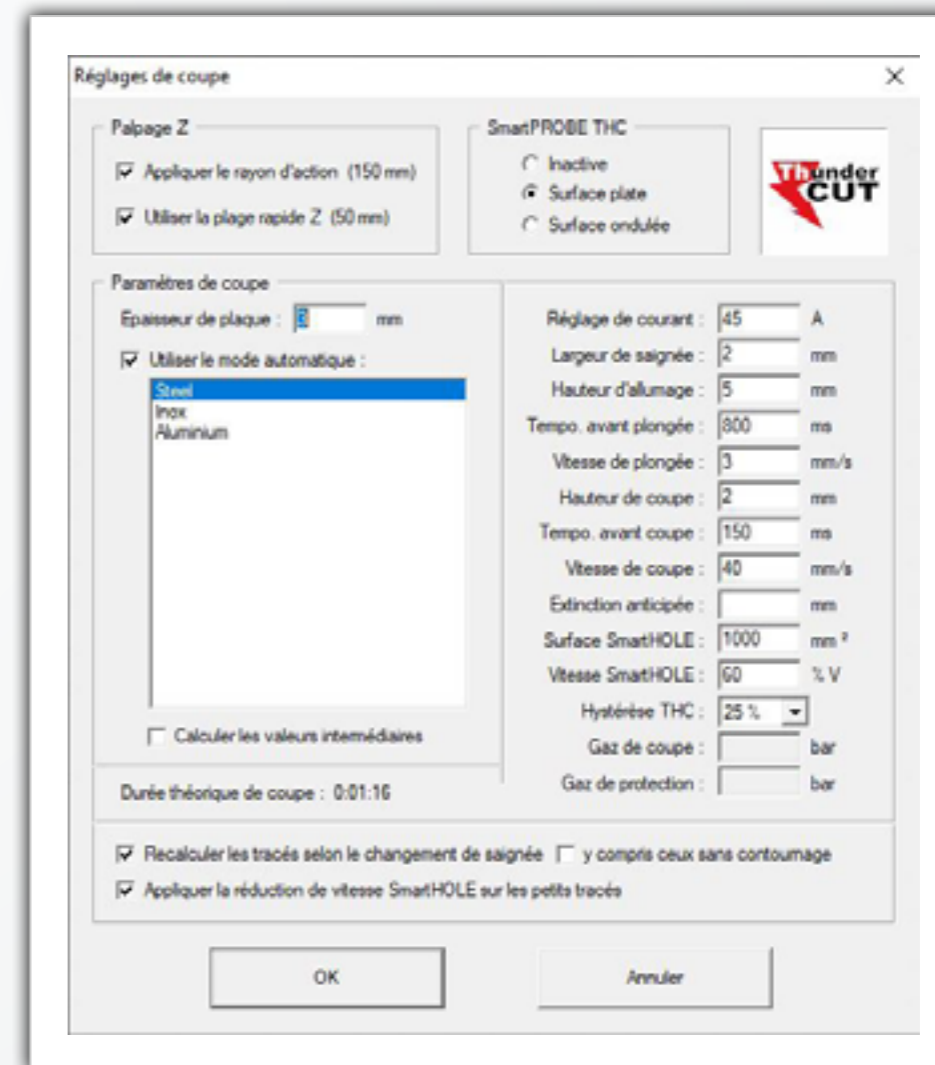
Réglages de coupe

×

Palpage Z

Appliquer le rayon d'action (150 mm)

Utiliser la plage rapide Z (50 mm)

SmartPROBE THC

Inactive

Surface plate

Surface ondulée

ThunderCUT

Paramètres de coupe

Epaisseur de plaque : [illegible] mm

Utiliser le mode automatique :

Steel
Inox
Aluminium

Calculer les valeurs intermédiaires

Durée théorique de coupe : 0:01:16

| | | |
|---|---|---|
| Réglage de courant : | 45 | A |
| Largeur de saignée : | 2 | mm |
| Hauteur d'allumage : | 5 | mm |
| Tempo. avant plongée : | 800 | ms |
| Vitesse de plongée : | 3 | mm/s |
| Hauteur de coupe : | 2 | mm |
| Tempo. avant coupe : | 150 | ms |
| Vitesse de coupe : | 40 | mm/s |
| Extinction anticipée : | | mm |
| Surface SmartHOLE : | 1000 | mm ² |
| Vitesse SmartHOLE : | 60 | % V |
| Hystérèse THC : | 25 % | |
| Gaz de coupe : | | bar |
| Gaz de protection : | | bar |

Recalculer les tracés selon le changement de saignée

y compris ceux sans contournage

Appliquer la réduction de vitesse SmartHOLE sur les petits tracés

OK

Annuler